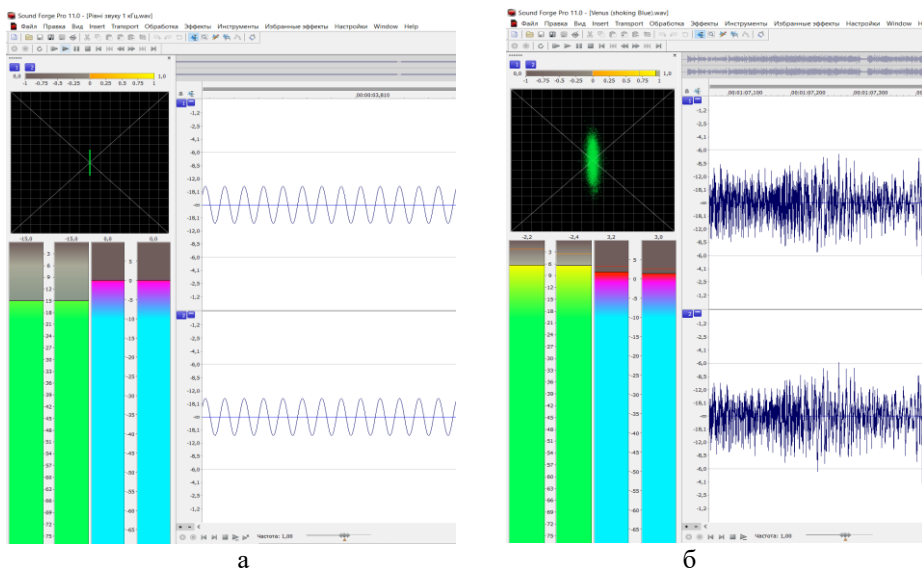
Sound Forge Pro 11.0 - [Рівні звуку 1 кГц.wav]
Файл Правка Вид Insert Transport Обработка Эффекты Инструменты Избранные эффекты Настройки Window Help

0,0 -1 -0,75 -0,5 -0,25 0 0,25 0,5 0,75 1 1,0

00:00:03,810

-1,2
-2,5
-4,1
-6,0
-8,5
-12,0
-18,1
-∞
-18,1
-12,0
-8,5
-6,0
-4,1
-2,5
-1,2

-15,0 -15,0 0,0 0,0

3 6 9 12 15 18 21 24 27 30 33 36 39 42 45 48 51 54 57 60 63 66 69 72 75

5 0 -5 -10 -15 -20 -25 -30 -35 -40 -45 -50 -55 -60 -65

Частота: 1,00

а

Sound Forge Pro 11.0 - [Venus (shoking Blue).wav]
Файл Правка Вид Insert Transport Обработка Эффекты Инструменты Избранные эффекты Настройки Window H

0,0 -1 -0,75 -0,5 -0,25 0 0,25 0,5 0,75 1 1,0

00:01:07,100 00:01:07,200 00:01:07,300

-1,2
-2,5
-4,1
-6,0
-8,5
-12,0
-18,1
-∞
-18,1
-12,0
-8,5
-6,0
-4,1
-2,5
-1,2

-2,2 -2,4 3,2 3,8

3 6 9 12 15 18 21 24 27 30 33 36 39 42 45 48 51 54 57 60 63 66 69 72 75

5 0 -5 -10 -15 -20 -25 -30 -35 -40 -45 -50 -55 -60 -65

Частота: 1,00

б